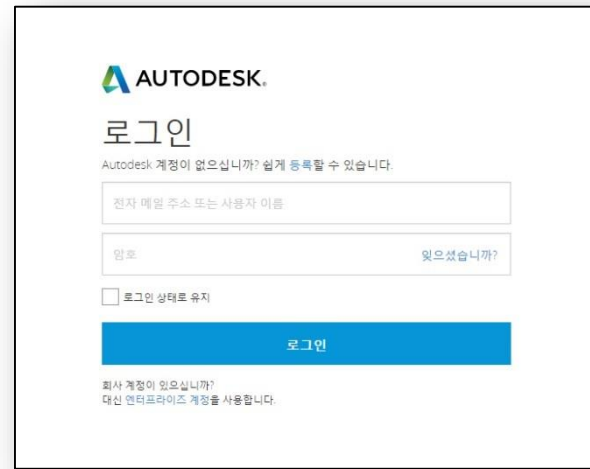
AUTODESK.

로그인

Autodesk 계정이 없으십니까? 쉽게 등록할 수 있습니다.

전자 메일 주소 또는 사용자 이름

암호

잊으셨습니까?

로그인 상태로 유지

로그인

회사 계정이 있으십니까?
대신 엔터프라이즈 계정을 사용합니다.